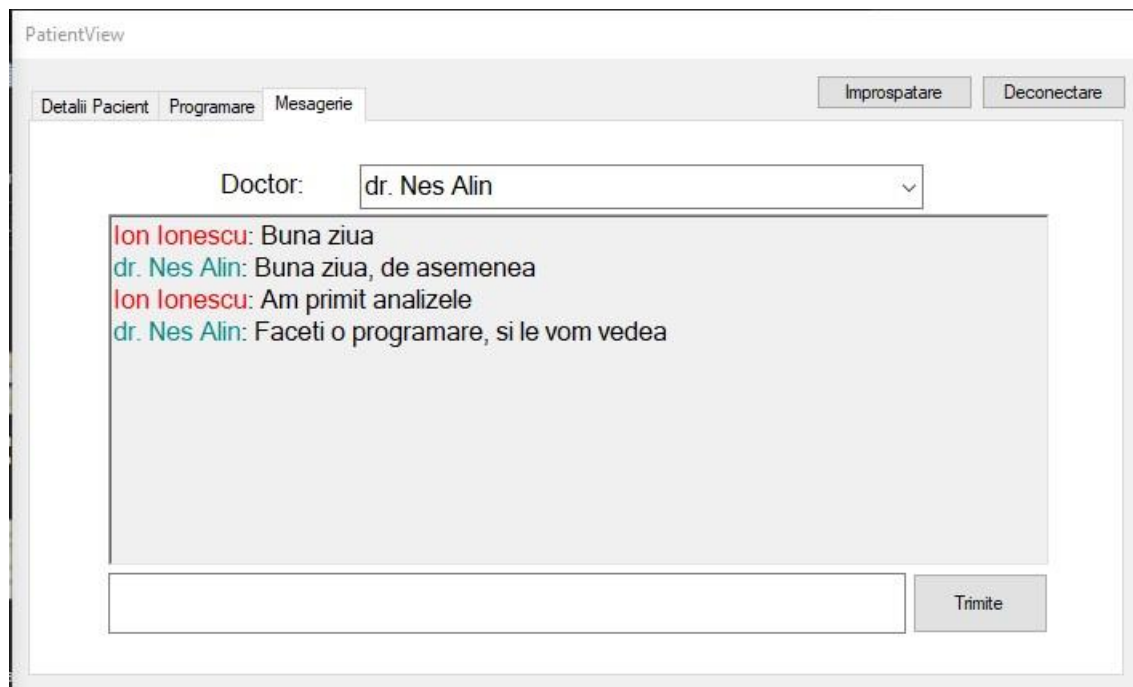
PatientView

Detalii Pacient Programare Mesagerie

Improspatare Deconectare

Doctor: dr. Nes Alin

Ion Ionescu: Buna ziua
dr. Nes Alin: Buna ziua, de asemenea
Ion Ionescu: Am primit analizele
dr. Nes Alin: Faceti o programare, si le vom vedea

Trimite